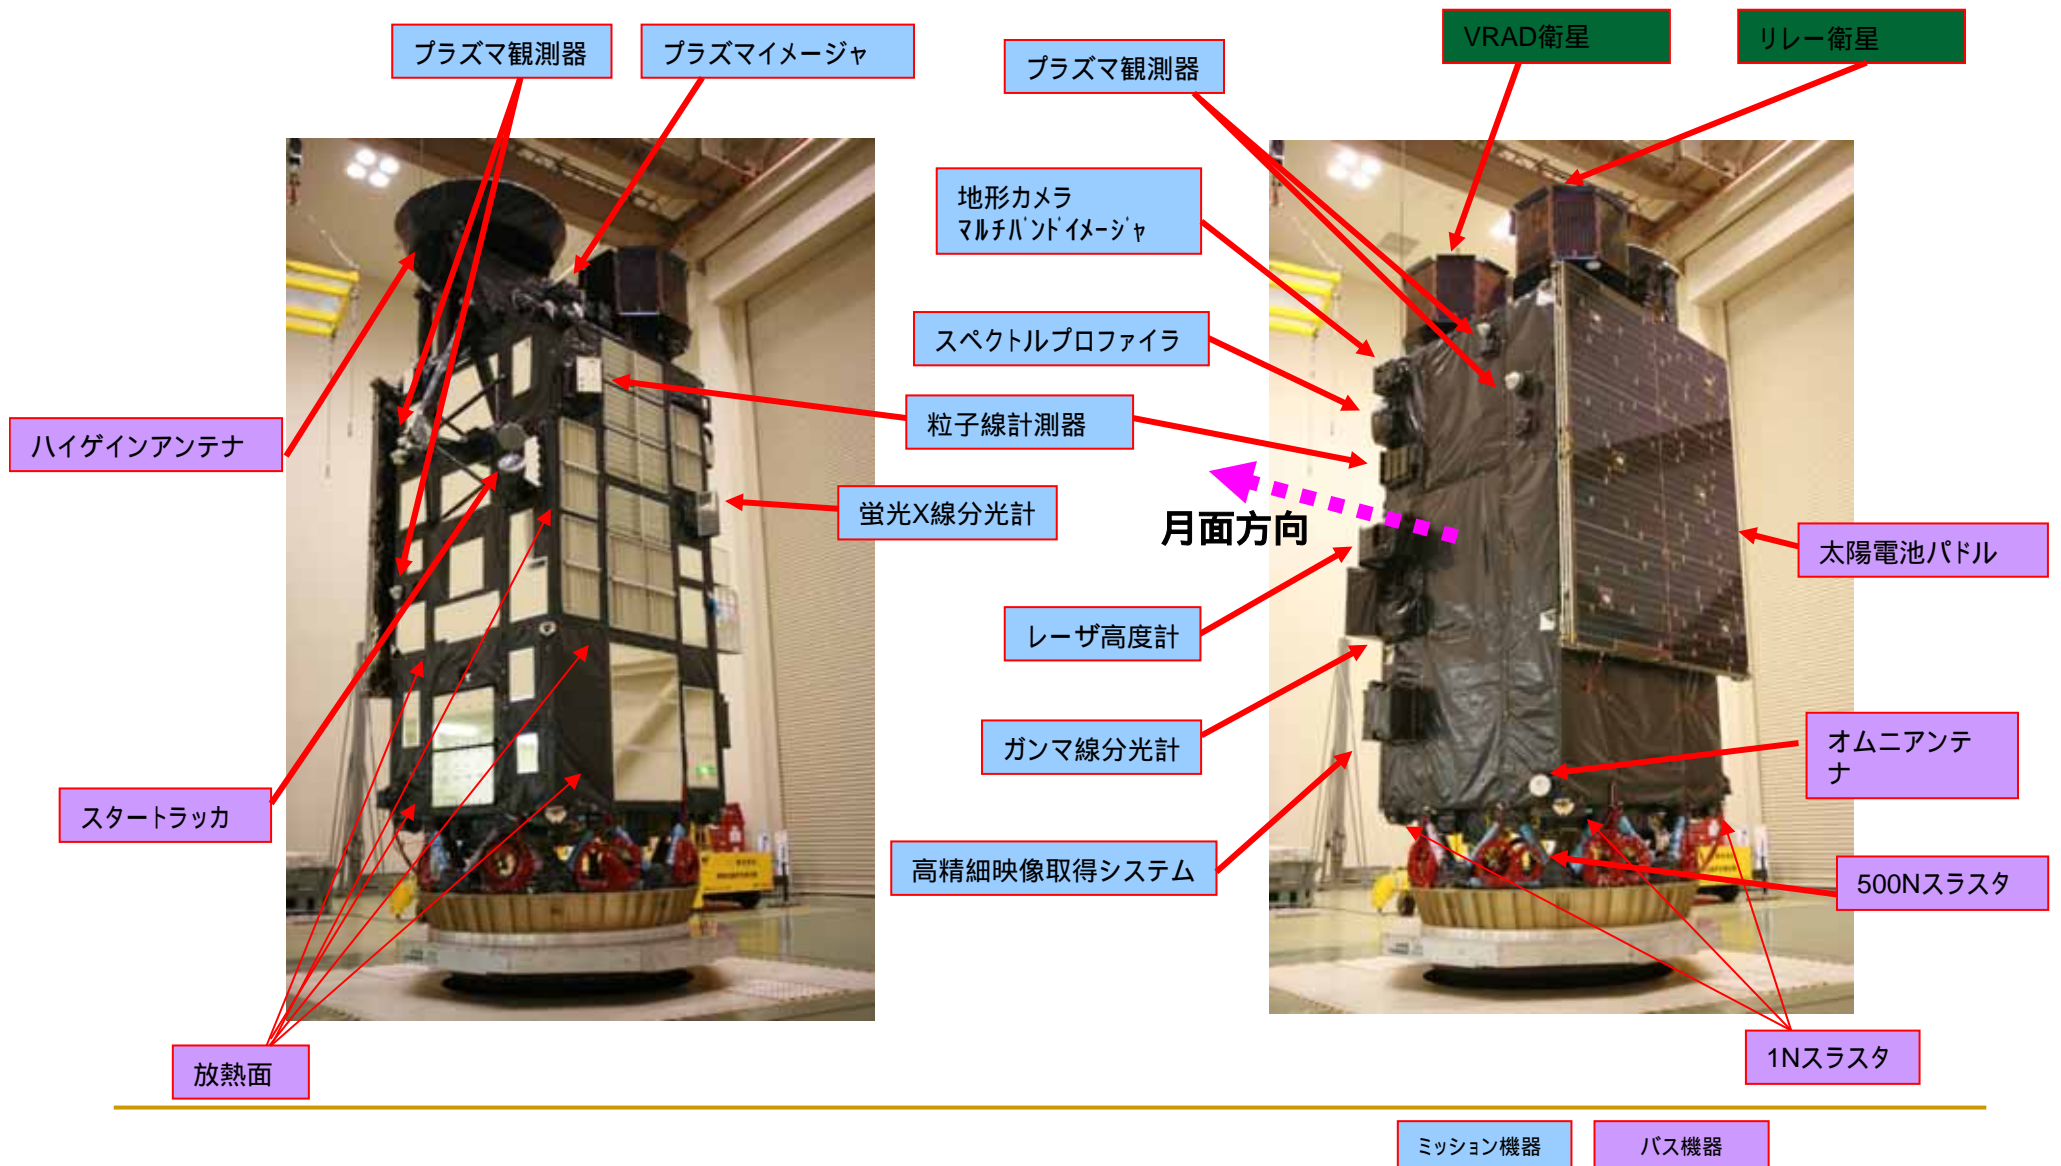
プラズマ観測器

プラズマイメージャ

プラズマ観測器

VRAD衛星

リレー衛星

地形カメラ
ﾏﾙﾁﾊﾞﾝﾄﾞｲﾒｰｼﾞｬ

スペクトルプロファイラ

ハイゲインアンテナ

粒子線計測器

蛍光X線分光計

月面方向

太陽電池パドル

レーザ高度計

ガンマ線分光計

オムニアンテナ

スタートラッカ

高精細映像取得システム

500Nスラスタ

1Nスラスタ

放熱面

ミッション機器

バス機器